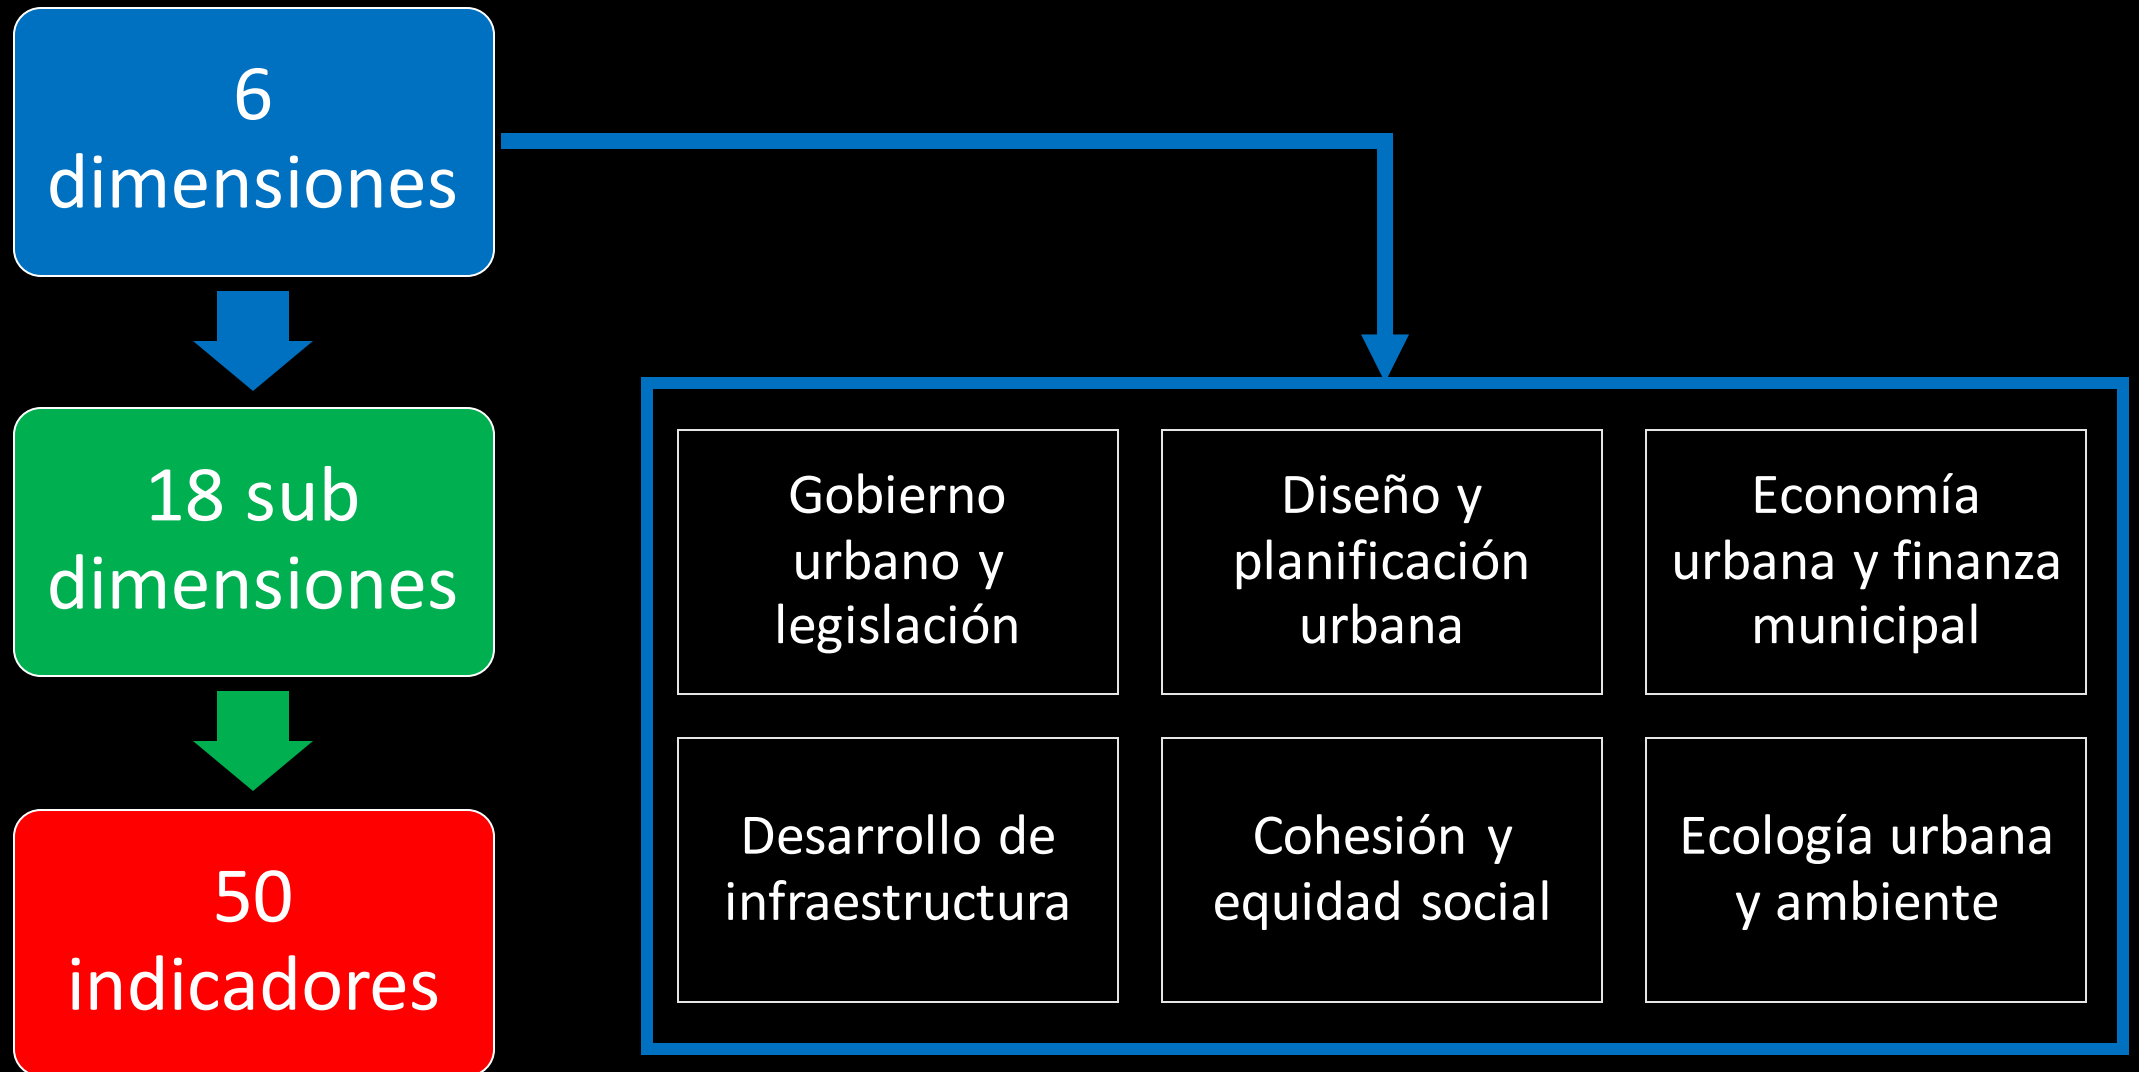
6 dimensiones

18 sub dimensiones

50 indicadores

Gobierno urbano y legislación

Diseño y planificación urbana

Economía urbana y finanza municipal

Desarrollo de infraestructura

Cohesión y equidad social

Ecología urbana y ambiente